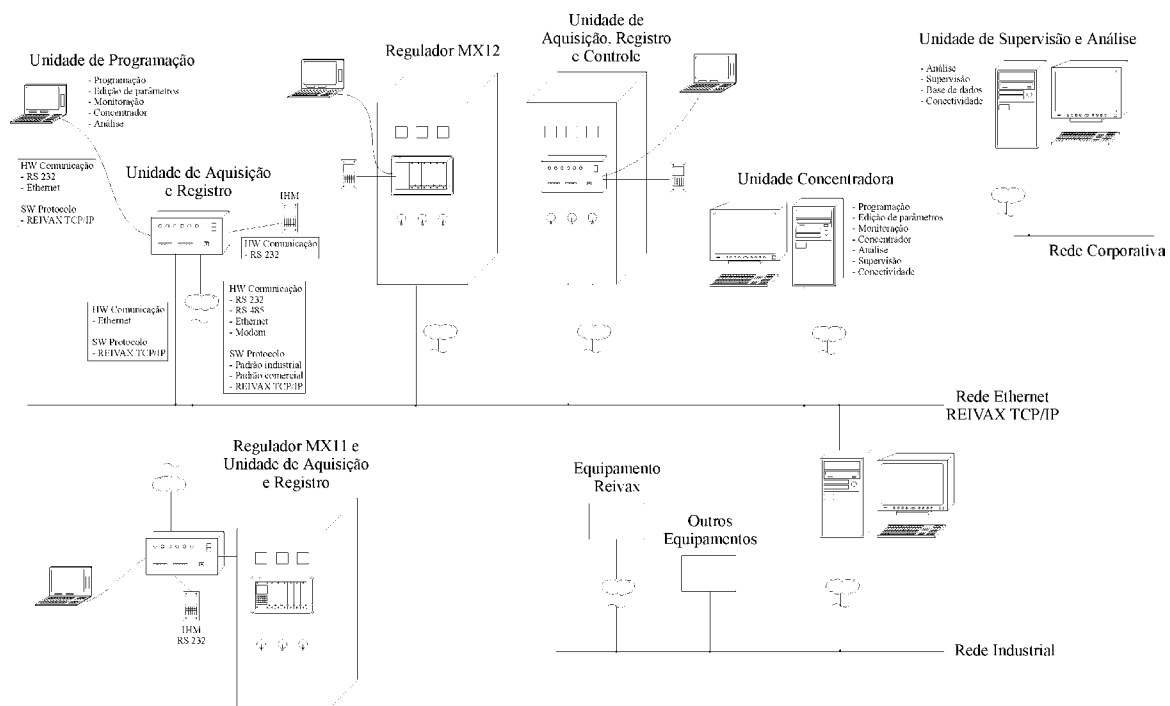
Unidade de Programação

- Programação
- Edição de parâmetros
- Monitoração
- Concentrador
- Análise

HW Comunicação
- RS 232
- Ethernet

SW Protocolo
- REIVAX TCP/IP

Unidade de Aquisição e Registro

IHM

HW Comunicação
- RS 232

HW Comunicação
- Ethernet

SW Protocolo
- REIVAX TCP/IP

HW Comunicação
- RS 232
- RS 485
- Ethernet
- Modem

SW Protocolo
- Padrão industrial
- Padrão comercial
- REIVAX TCP/IP

Regulador MX12

Unidade de Aquisição, Registro e Controle

Unidade de Supervisão e Análise

- Análise
- Supervisão
- Base de dados
- Conectividade

Unidade Concentradora

- Programação
- Edição de parâmetros
- Monitoração
- Concentrador
- Análise
- Supervisão
- Conectividade

Rede Corporativa

Rede Ethernet REIVAX TCP/IP

Regulador MX11 e Unidade de Aquisição e Registro

IHM
RS 232

Equipamento Reivax

Outros Equipamentos

Rede Industrial